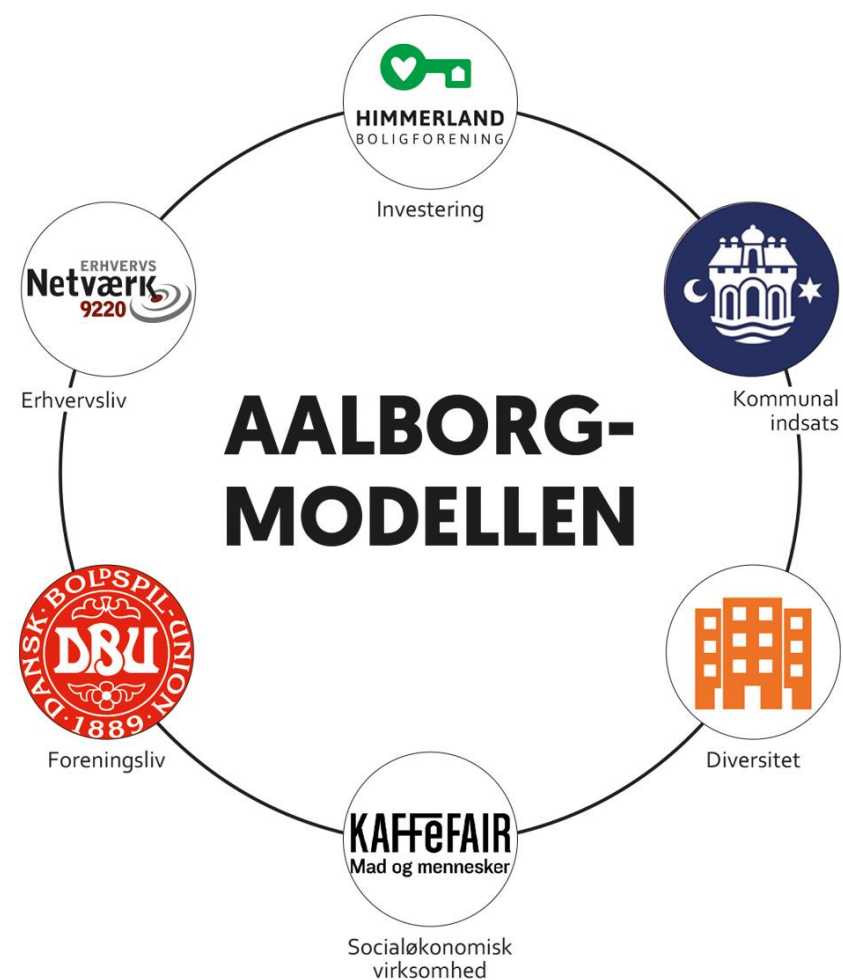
HIMMERLAND
BOLIGFORENING

Investering

ERHVERVS
Netværk
9220

Erhvervsliv

AALBORG-
MODELLEN

Kommunal indsats

DANSK BOLDSPIL UNION
DBU
1889

Foreningsliv

Diversitet

KAFFeFAIR
Mad og mennesker

Socialøkonomisk virksomhed